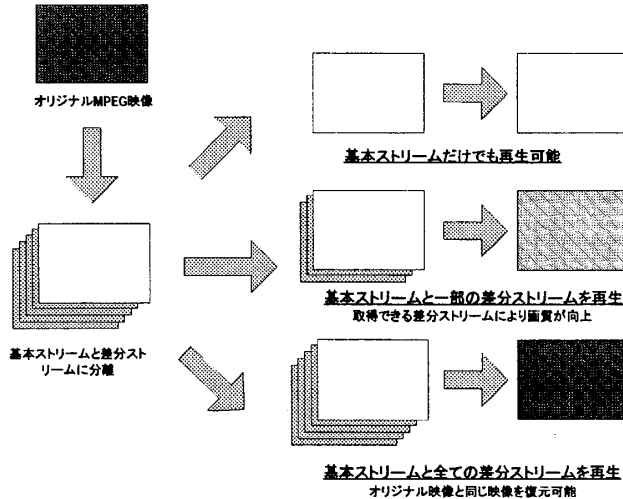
オリジナルMPEG映像

基本ストリームと差分ストリームに分離

基本ストリームだけでも再生可能

基本ストリームと一部の差分ストリームを再生
取得できる差分ストリームにより画質が向上

基本ストリームと全ての差分ストリームを再生
オリジナル映像と同じ映像を復元可能